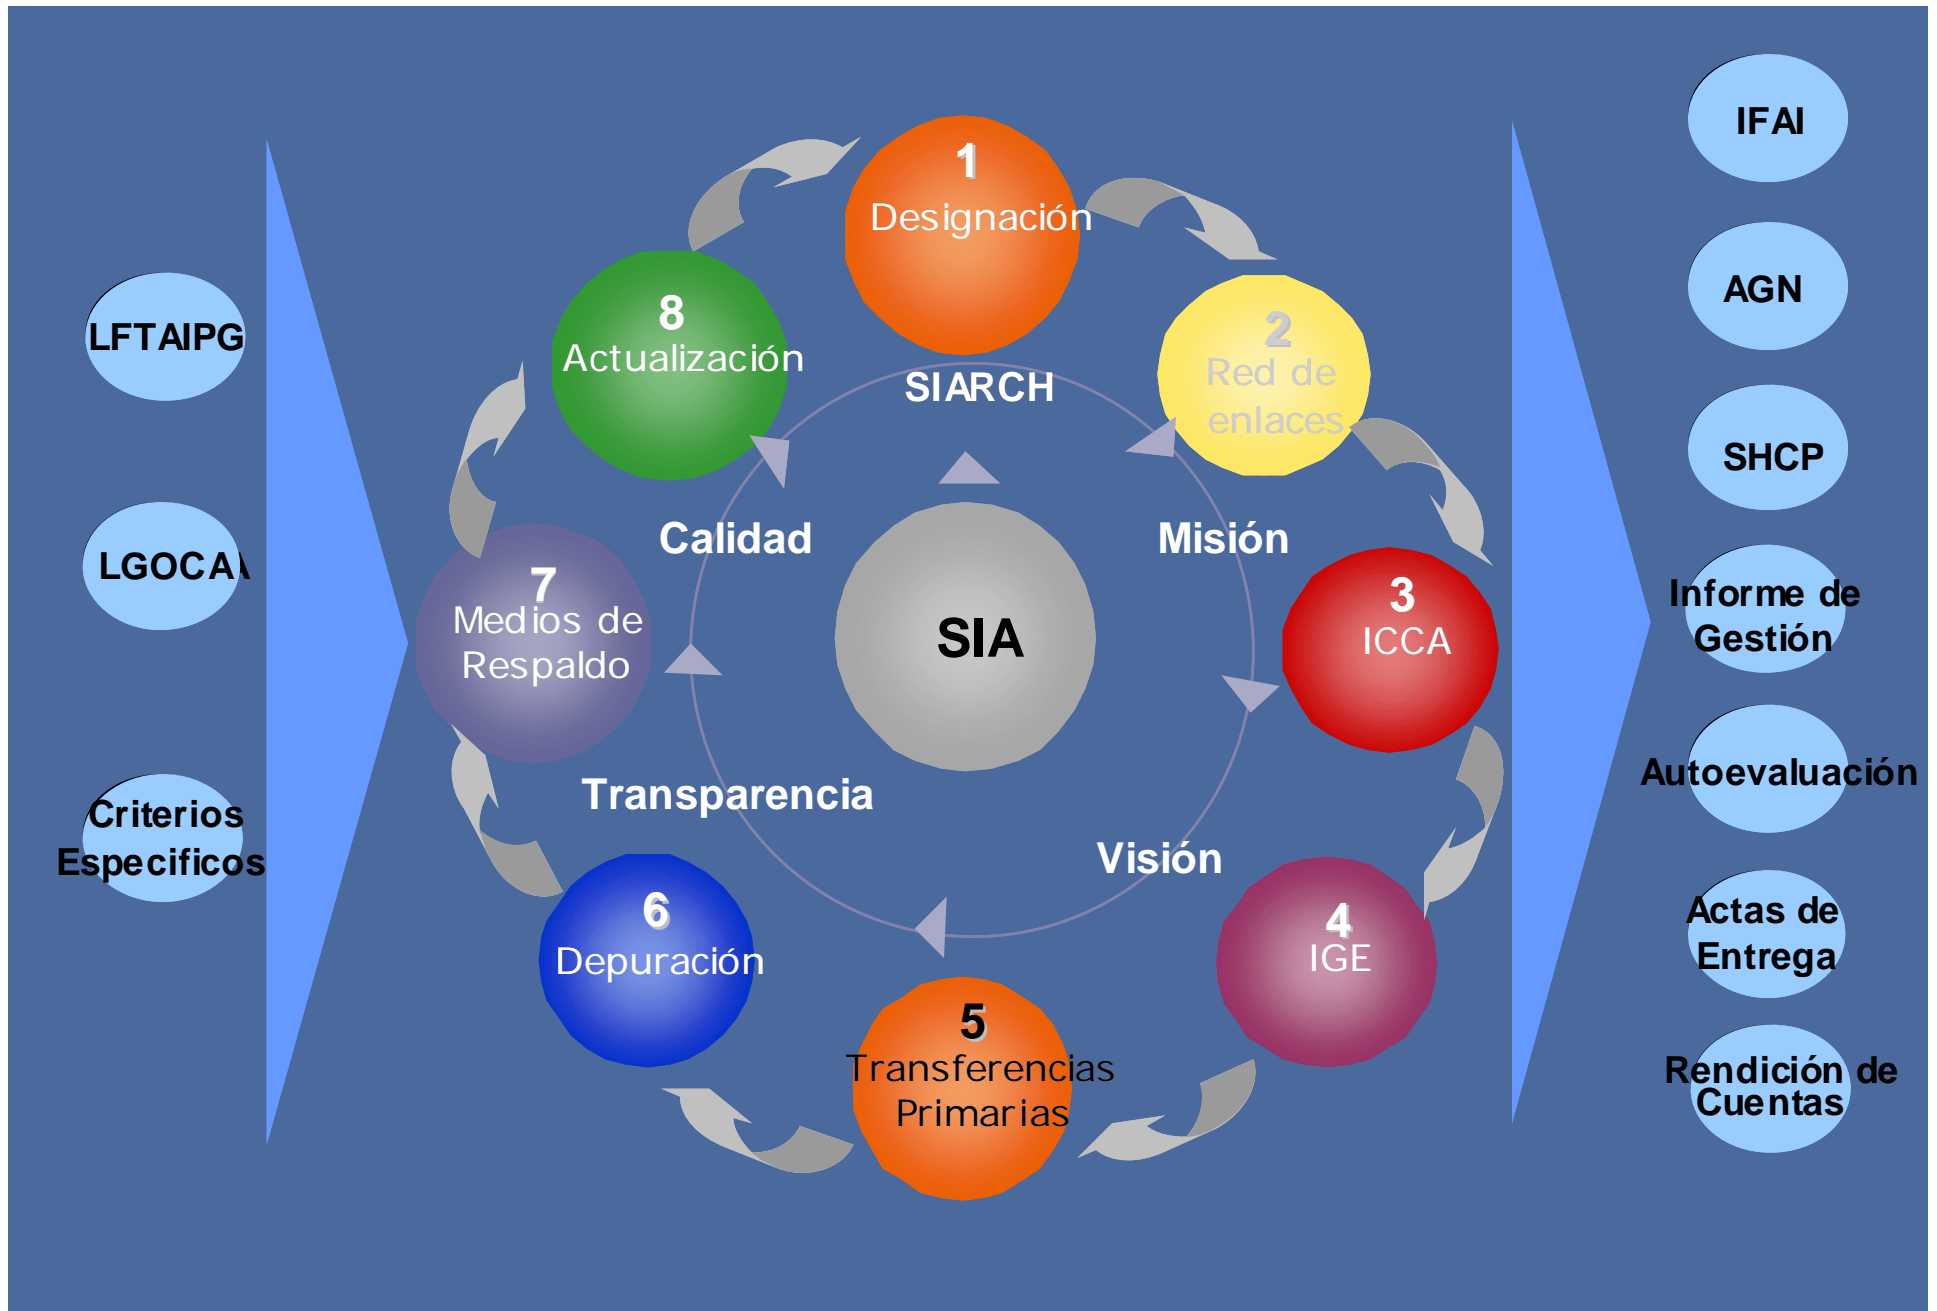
LFTAIPG

LGOCAA

Criterios Especificos

1 Designación

2 Red de enlaces

3 ICCA

4 IGE

5 Transferencias Primarias

6 Depuración

7 Medios de Respaldo

8 Actualización

SIARCH

Calidad

Misión

SIA

Transparencia

Visión

IFAI

AGN

SHCP

Informe de Gestión

Autoevaluación

Actas de Entrega

Rendición de Cuentas